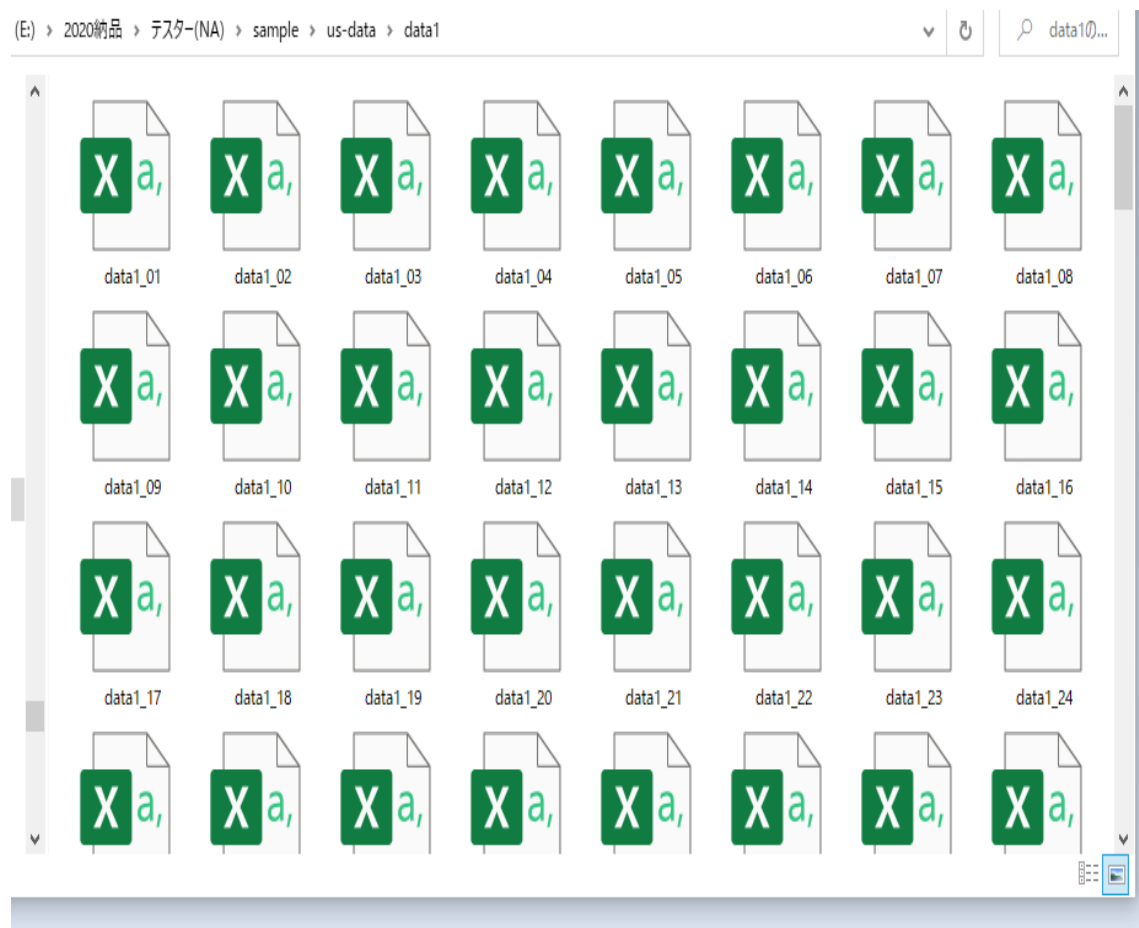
(E:) › 2020納品 › テスター(NA) › sample › us-data › data1

data1の...

X a,
data1_01

X a,
data1_02

X a,
data1_03

X a,
data1_04

X a,
data1_05

X a,
data1_06

X a,
data1_07

X a,
data1_08

X a,
data1_09

X a,
data1_10

X a,
data1_11

X a,
data1_12

X a,
data1_13

X a,
data1_14

X a,
data1_15

X a,
data1_16

X a,
data1_17

X a,
data1_18

X a,
data1_19

X a,
data1_20

X a,
data1_21

X a,
data1_22

X a,
data1_23

X a,
data1_24

X a,

X a,

X a,

X a,

X a,

X a,

X a,

X a,